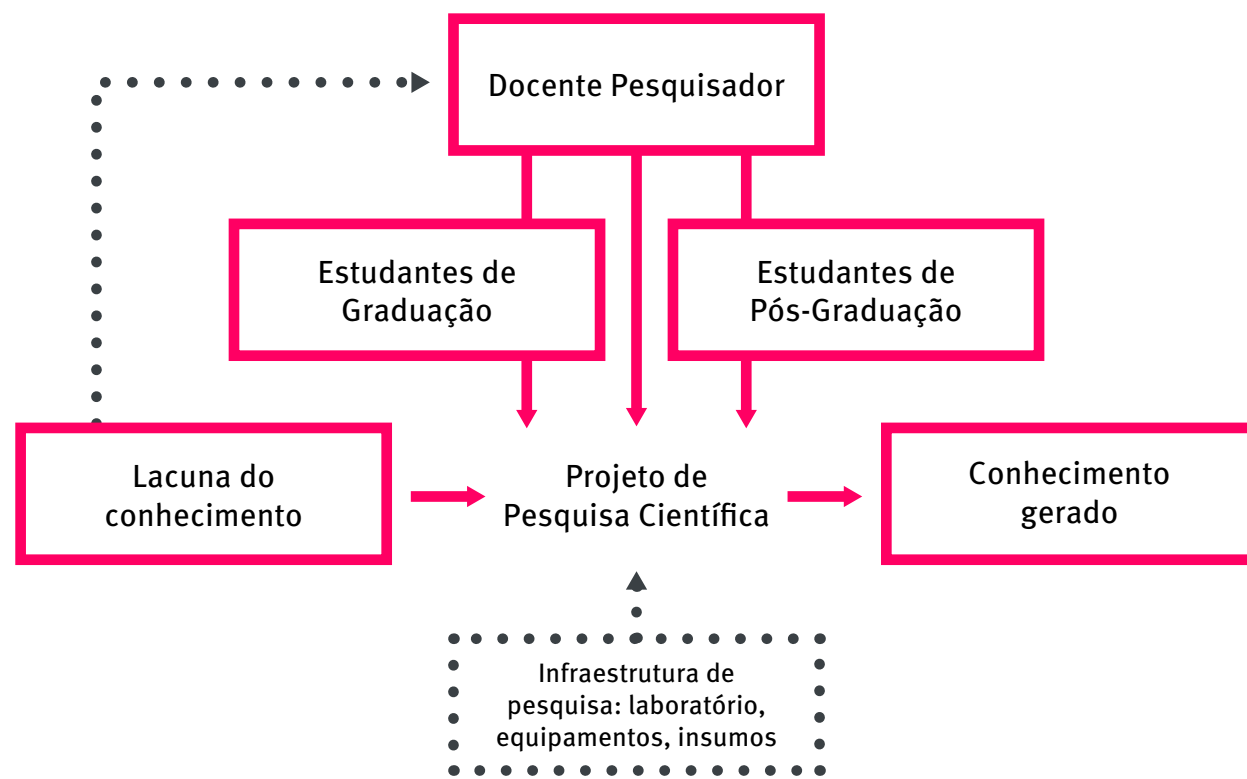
Docente Pesquisador

Estudantes de Graduação

Estudantes de Pós-Graduação

Lacuna do conhecimento

Projeto de Pesquisa Científica

Conhecimento gerado

Infraestrutura de pesquisa: laboratório, equipamentos, insumos